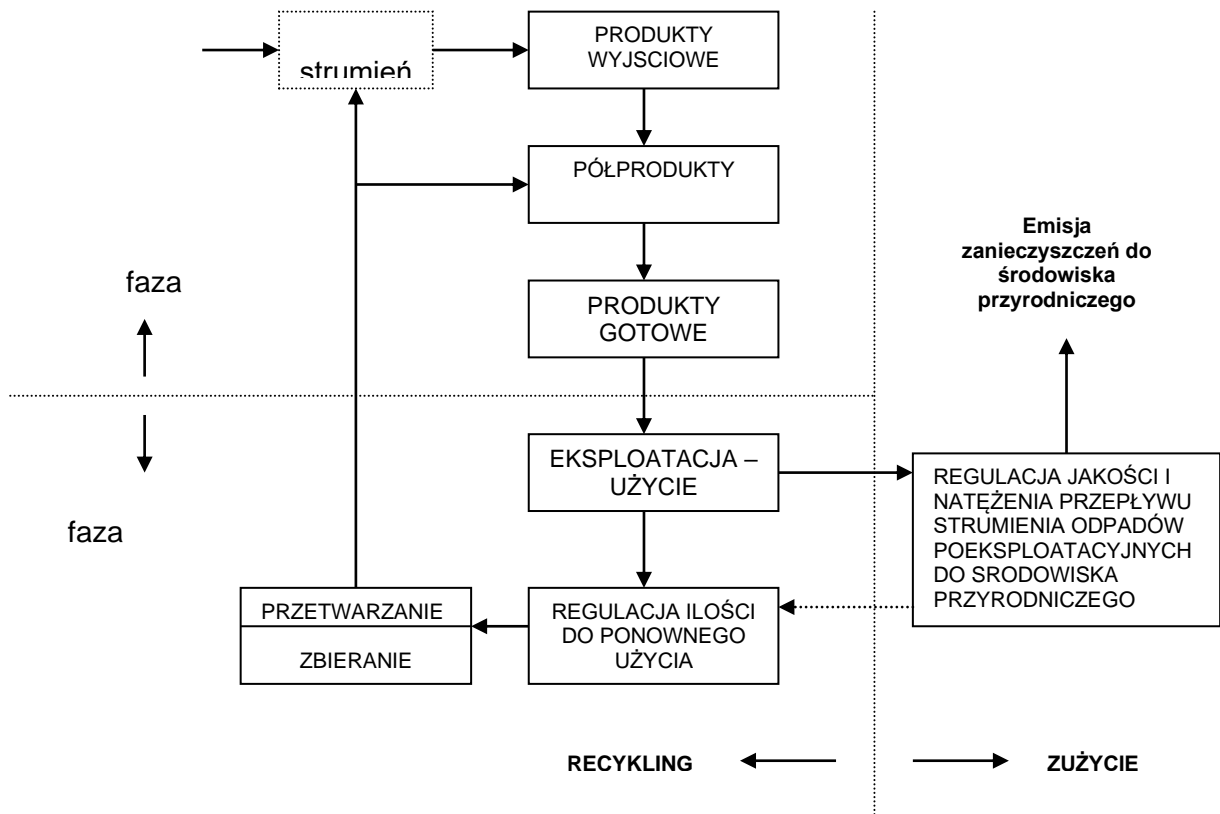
strumień

PRODUKTY WYJSCIOWE

PÓŁPRODUKTY

Emisja zanieczyszczeń do środowiska przyrodniczego

faza

PRODUKTY GOTOWE

EKSPLOATACJA – UŻYCIE

REGULACJA JAKOŚCI I NATĘŻENIA PRZEPŁYWU STRUMIENIA ODPADÓW POEKSPLOATACYJNYCH DO SRODOWISKA PRZYRODNICZEGO

faza

PRZETWARZANIE

ZBIERANIE

REGULACJA ILOŚCI DO PONOWNEGO UŻYCIA

RECYKLING

ZUŻYCIE